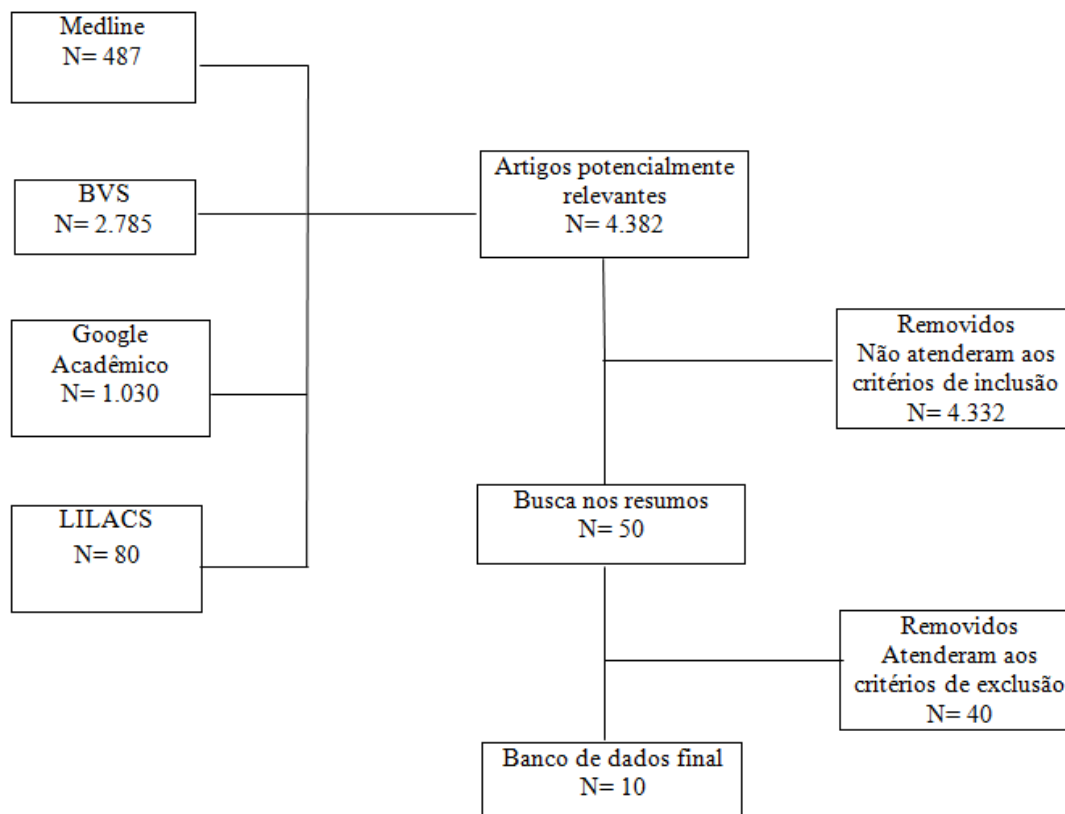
Medline
N= 487

BVS
N= 2.785

Google
Acadêmico
N= 1.030

LILACS
N= 80

Artigos potencialmente relevantes
N= 4.382

Removidos
Não atenderam aos critérios de inclusão
N= 4.332

Busca nos resumos
N= 50

Removidos
Atenderam aos critérios de exclusão
N= 40

Banco de dados final
N= 10